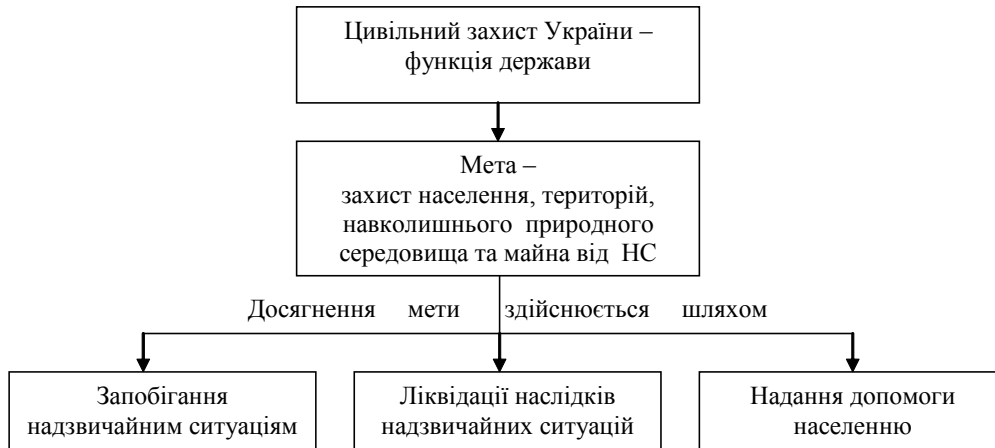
Цивільний захист України – функція держави

Мета – захист населення, територій, навколишнього природного середовища та майна від НС

Досягнення мети здійснюється шляхом

Запобігання надзвичайним ситуаціям

Ліквідації наслідків надзвичайних ситуацій

Надання допомоги населенню